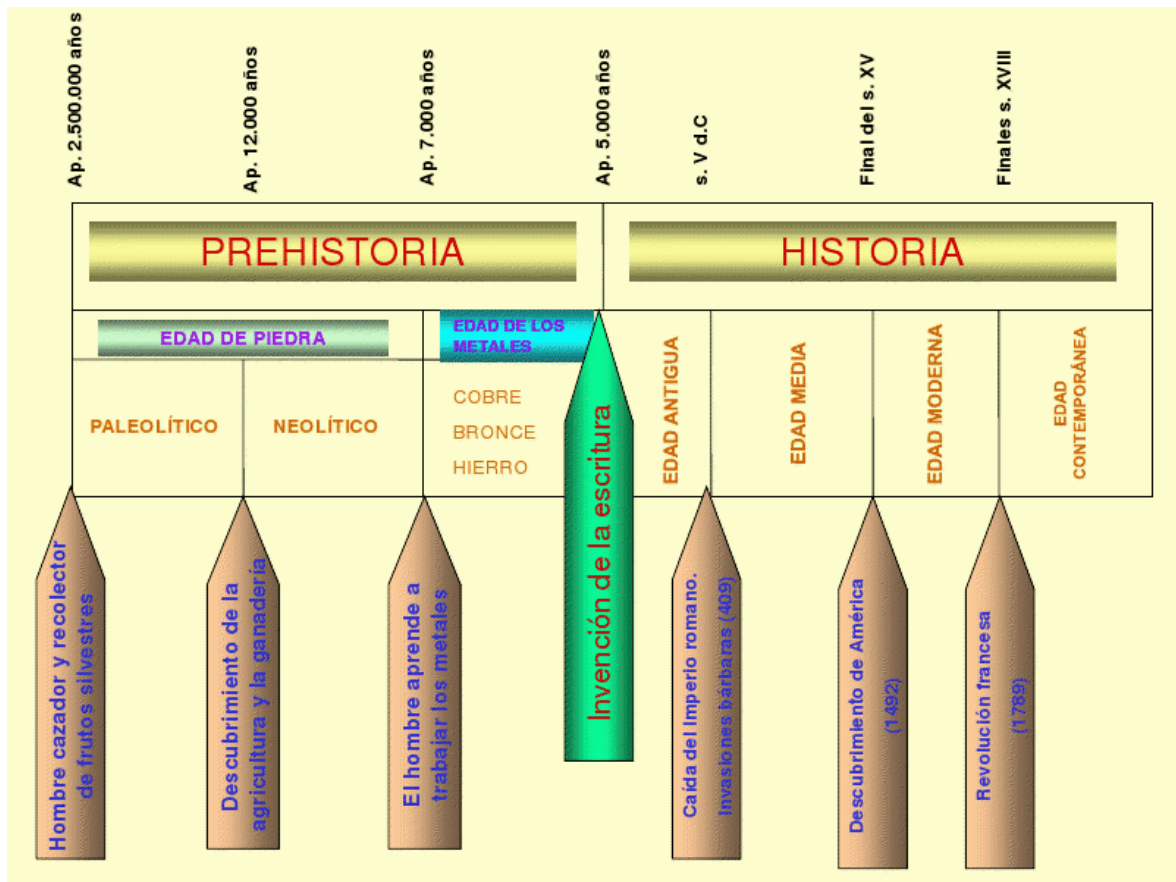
Ap. 2.500.000 años
Ap. 12.000 años
Ap. 7.000 años
Ap. 5.000 años
s. V d.C
Final del s. XV
Finales s. XVIII

PREHISTORIA
HISTORIA

EDAD DE PIEDRA
EDAD DE LOS METALES

PALEOLÍTICO
NEOLÍTICO
COBRE
BRONCE
HIERRO

Invención de la escritura

EDAD ANTIGUA
EDAD MEDIA
EDAD MODERNA
EDAD CONTEMPORÁNEA

Hombre cazador y recolector de frutos silvestres
Descubrimiento de la agricultura y la ganadería
El hombre aprende a trabajar los metales
Caída del Imperio romano. Invasiones bárbaras (409)
Descubrimiento de América (1492)
Revolución francesa (1789)